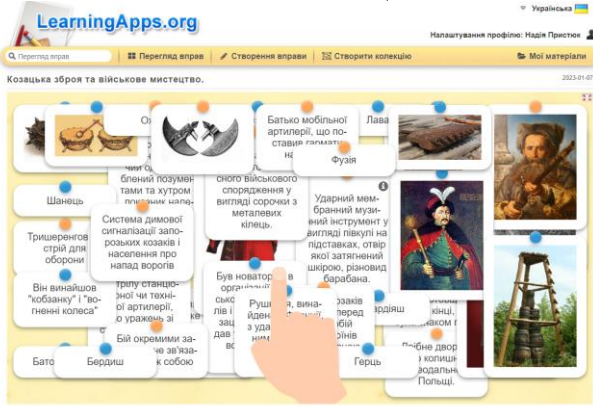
LearningApps.org

Українська

Налаштування профілю: Надія Пристюк

Перегляд вправ

Перегляд вправ

Створення вправи

Створити колекцію

Мої матеріали

Козацька зброя та військове мистецтво.

2023-01-07

Ох

Батько мобільної артилерії, що поставив гармати на

Лава

Фузія

бленні позументами та хутром

сного військового спорядження у вигляді сорочки з металевих кілець.

Ударний мембранний музичний інструмент у вигляді півкулі на підставках, отвір якої затягнений шкірою, різновид барабана.

Шанець

Тришеренго стрій для оборони

Система димової сигналізації запорозьких козаків і населення про напад ворогів

Він винайшов "кобзанку" і "вогненні колеса"

трілу станцьо- чи технічної артилерії, уражень зі

Був новатор організ лів і заці

Рушни, винайден з удар

озаків перед бій

рдіяш

Бій окремими за- не зв'язаними між собою

Бато

Бердиш

Герць

Робне двор у колишн водальн Польщі.